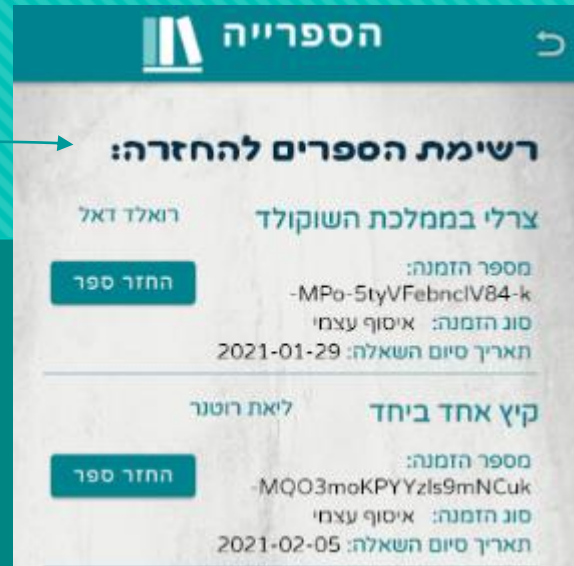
הספרייה

רשימת הספרים להחזרה:

צרלי בממלכת השוקולד
רואלד דאל
מספר הזמנה:
-MPo-5tyVFebnclV84-k
סוג הזמנה: איסוף עצמי
תאריך סיום השאלה: 2021-01-29
החזר ספר

קיץ אחד ביחד
ליאת רוטנר
מספר הזמנה:
-MQO3moKPYYzls9mNCuk
סוג הזמנה: איסוף עצמי
תאריך סיום השאלה: 2021-02-05
החזר ספר